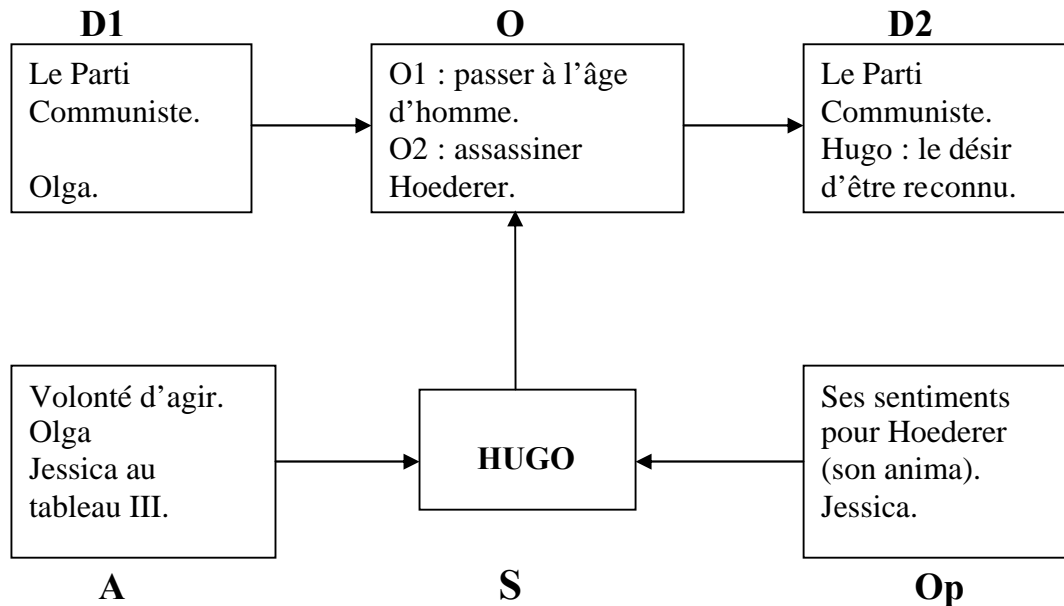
D1

Le Parti Communiste.

Olga.

O

O1 : passer à l'âge d'homme.
O2 : assassiner Hoederer.

D2

Le Parti Communiste.
Hugo : le désir d'être reconnu.

Volonté d'agir.
Olga
Jessica au tableau III.

HUGO

Ses sentiments pour Hoederer (son anima).
Jessica.

A

S

Op